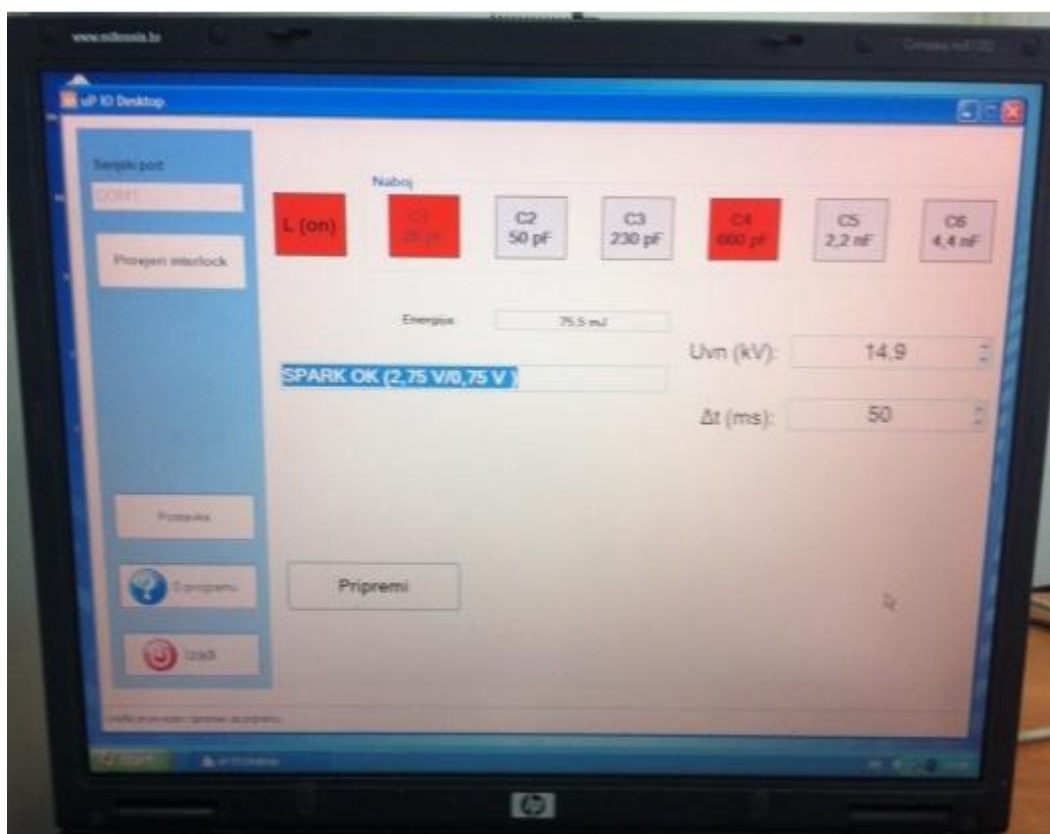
www.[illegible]

uP IO Desktop

Serijski port

COM1

Provjeri interlock

Naboj

L (on)

C1
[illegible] pF

C2
50 pF

C3
230 pF

C4
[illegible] pF

C5
2,2 nF

C6
4,4 nF

Energija:

75,5 mJ

Uvn (kV):

14,9

SPARK OK (2,75 V/0,75 V)

Δt (ms):

50

Postavke

O programu

Izađi

Pripremi

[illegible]

start

uP IO Desktop